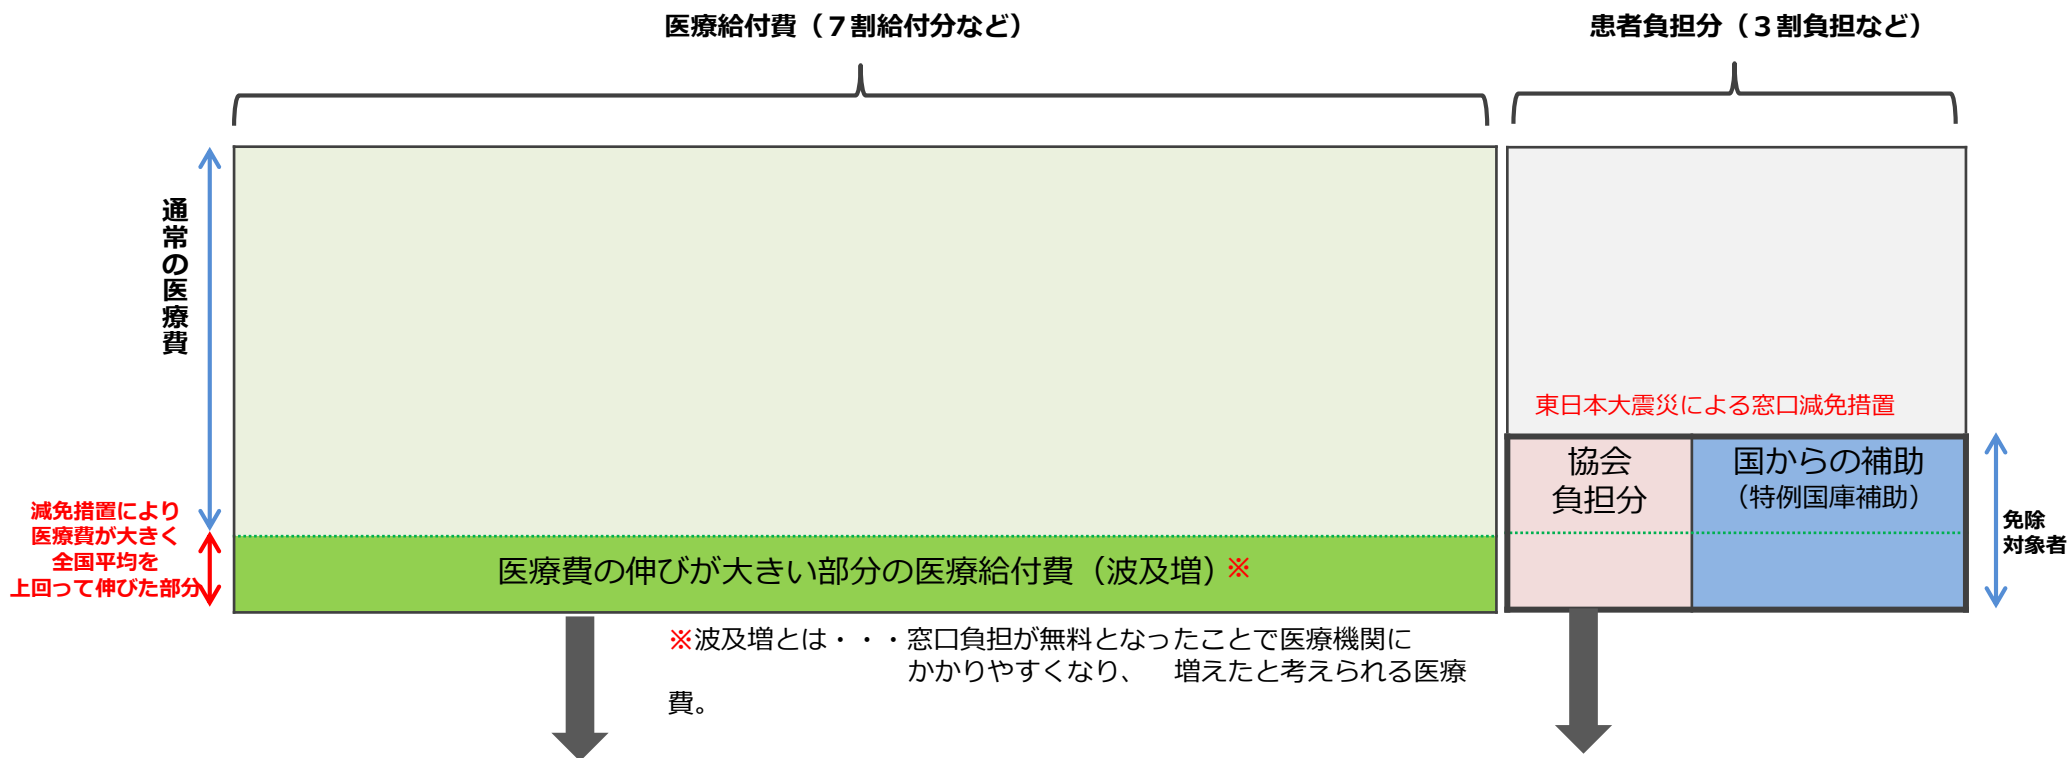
医療給付費（７割給付分など）

患者負担分（３割負担など）

通常の医療費

減免措置により医療費が大きく全国平均を上回って伸びた部分

医療費の伸びが大きい部分の医療給付費（波及増）※

東日本大震災による窓口減免措置

協会負担分

国からの補助（特例国庫補助）

免除対象者

※波及増とは・・・窓口負担が無料となったことで医療機関にかかりやすくなり、　増えたと考えられる医療費。